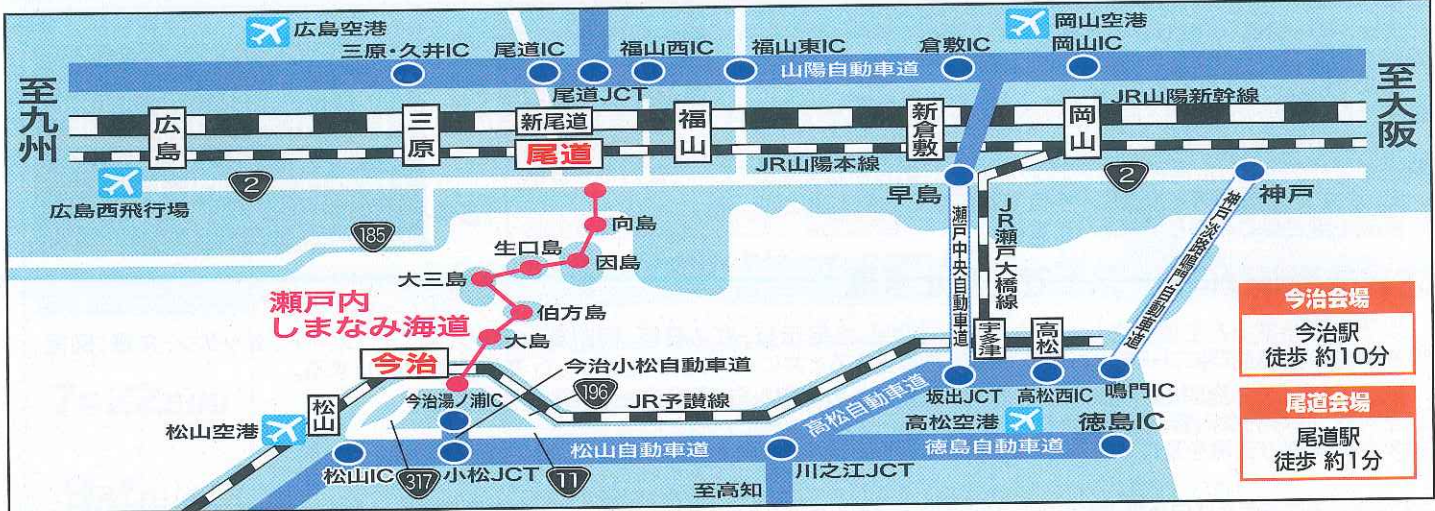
広島空港
三原・久井IC
尾道IC
福山西IC
福山東IC
倉敷IC
岡山空港
岡山IC
山陽自動車道
至九州
至大阪
尾道JCT
JR山陽新幹線
広島
三原
新尾道
尾道
福山
新倉敷
岡山
JR山陽本線
2
2
広島西飛行場
早島
神戸
185
向島
生口島
因島
大三島
伯方島
瀬戸内しまなみ海道
大島
瀬戸中央自動車道
JR瀬戸大橋線
神戸淡路鳴門自動車道
宇多津
高松
今治
今治小松自動車道
196
今治湯ノ浦IC
JR予讃線
坂出JCT
高松西IC
鳴門IC
高松自動車道
松山
高松空港
徳島IC
松山空港
松山自動車道
徳島自動車道
松山IC
317
小松JCT
11
川之江JCT
至高知

今治会場
今治駅
徒歩 約10分

尾道会場
尾道駅
徒歩 約1分